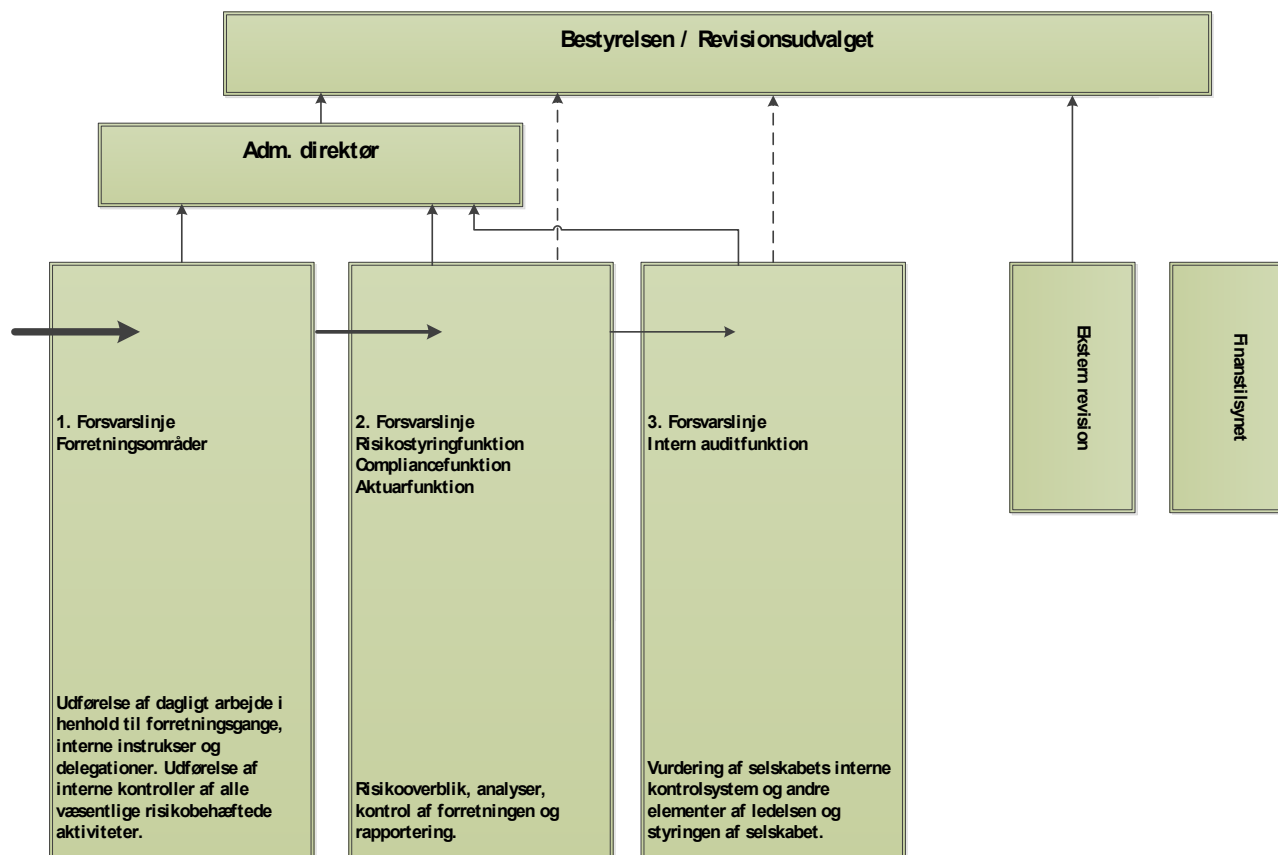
Bestyrelsen / Revisionsudvalget

Adm. direktør

1. Forsvarslinje
Forretningsområder

Udførelse af dagligt arbejde i henhold til forretningsgange, interne instrukser og delegationer. Udførelse af interne kontroller af alle væsentlige risikobehæftede aktiviteter.

2. Forsvarslinje
Risikostyringfunktion
Compliancefunktion
Aktuarfunktion

Risikooverblik, analyser, kontrol af forretningen og rapportering.

3. Forsvarslinje
Intern auditfunktion

Vurdering af selskabets interne kontrolsystem og andre elementer af ledelsen og styringen af selskabet.

Ekstern revision

Finanstilsynet